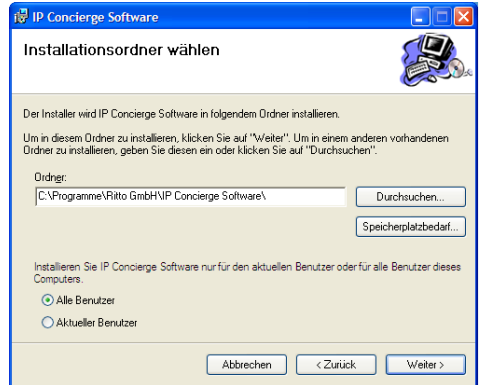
IP Concierge Software

Installationsordner wählen

Der Installer wird IP Concierge Software in folgendem Ordner installieren.

Um in diesem Ordner zu installieren, klicken Sie auf "Weiter". Um in einem anderen vorhandenen Ordner zu installieren, geben Sie diesen ein oder klicken Sie auf "Durchsuchen".

Ordner:

C:\Programme\Ritto GmbH\IP Concierge Software\

Durchsuchen...

Speicherplatzbedarf...

Installieren Sie IP Concierge Software nur für den aktuellen Benutzer oder für alle Benutzer dieses Computers.

Alle Benutzer

Aktueller Benutzer

Abbrechen

< Zurück

Weiter >